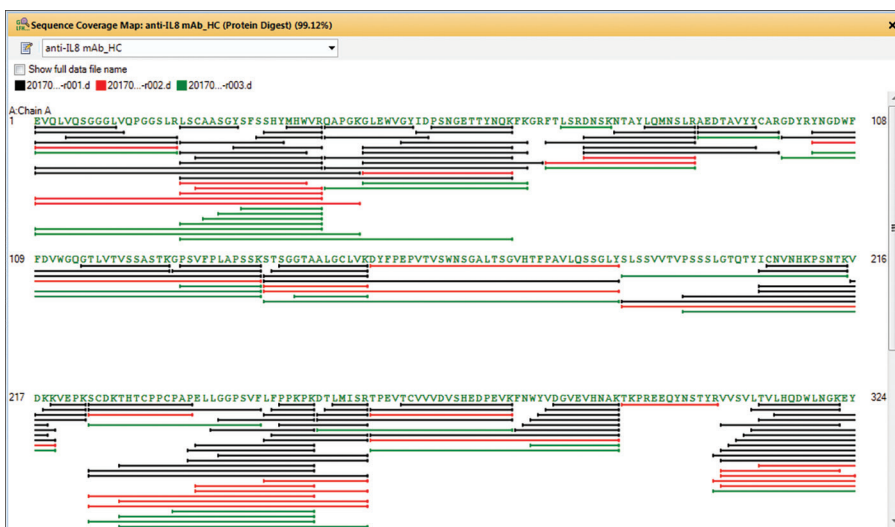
Sequence Coverage Map: anti-IL8 mAb_HC (Protein Digest) (99.12%)

anti-IL8 mAb_HC

Show full data file name

20170...r001.d 20170...r002.d 20170...r003.d

A:Chain A

1 EVQLVQSGGGLVQPGGSLRLSCAASGYSFSSHYMHWVRQAPGKGLEWVGYIDPSNGETTYNQKFKGRFTLSRDNSKNTAYLQMNSLRAEDTAVYYCARGDYRYNGDWF 108

109 FDVWGQGTLVTVSSASTKGPSVFPLAPSSKSTSGGTAALGCLVKDYFPEPVTVSWNSGALTSGVHTFPAVLQSSGLYSLSSVVTVPSSSLGTQTYICNVNHKPSNTKV 216

217 DKKVEPKSCDKTHTCPPCPAPELLGGPSVFLFPPKPKDTLMISRTPEVTCVVVDVSHEDPEVKFNWYVDGVEVHNAKTKPREEQYNSTYRVVSVLTVLHQDWLNGKEY 324